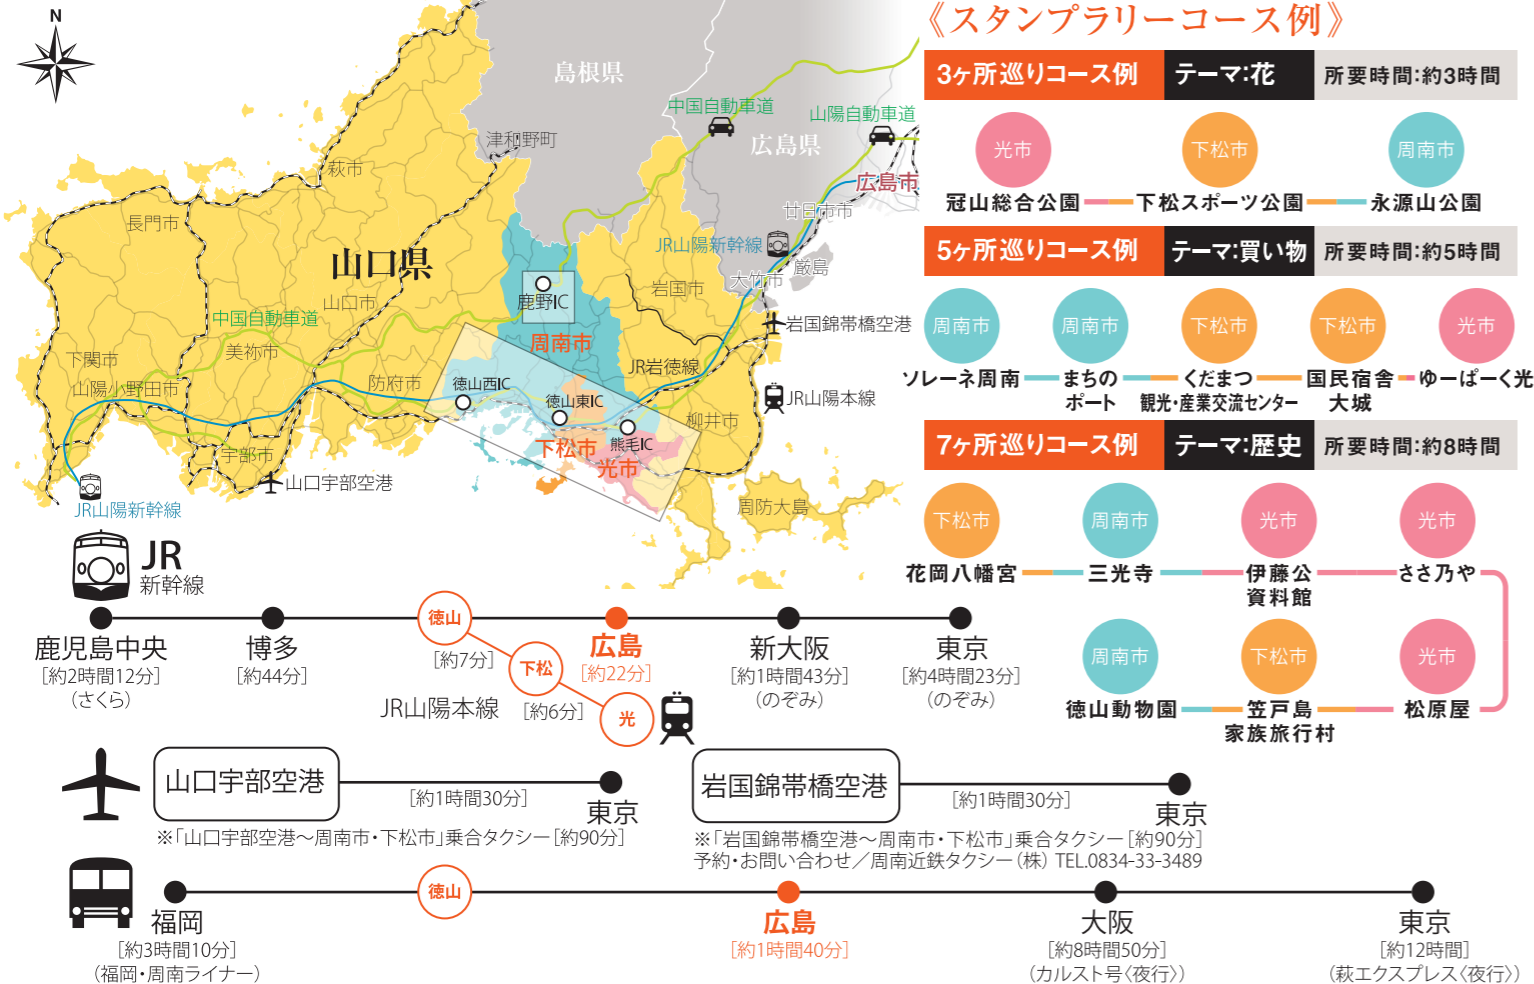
N

島根県
中国自動車道
山陽自動車道
津和野町
広島県
萩市
広島市
廿日市市
長門市
JR山陽新幹線
山口県
鹿野IC
厳島
大竹市
山口市
岩国市
中国自動車道
周南市
岩国錦帯橋空港
美祢市
下関市
JR岩徳線
防府市
徳山西IC
山陽小野田市
JR山陽本線
徳山東IC
柳井市
下松市
熊毛IC
宇部市
光市
山口宇部空港
周防大島
JR山陽新幹線

《スタンプラリーコース例》

3ヶ所巡りコース例　テーマ:花　所要時間:約3時間
光市 冠山総合公園 — 下松市 下松スポーツ公園 — 周南市 永源山公園

5ヶ所巡りコース例　テーマ:買い物　所要時間:約5時間
周南市 ソレーネ周南 — 周南市 まちのポート — 下松市 くだまつ観光・産業交流センター — 下松市 国民宿舎大城 — 光市 ゆーぱーく光

7ヶ所巡りコース例　テーマ:歴史　所要時間:約8時間
下松市 花岡八幡宮 — 周南市 三光寺 — 光市 伊藤公資料館 — 光市 ささ乃や — 光市 松原屋 — 下松市 笠戸島家族旅行村 — 周南市 徳山動物園

JR 新幹線
鹿児島中央 [約2時間12分] (さくら)
博多 [約44分]
徳山
[約7分]
下松
広島 [約22分]
新大阪 [約1時間43分] (のぞみ)
東京 [約4時間23分] (のぞみ)
JR山陽本線 [約6分]
光

山口宇部空港 [約1時間30分] 東京
※「山口宇部空港～周南市・下松市」乗合タクシー[約90分]
岩国錦帯橋空港 [約1時間30分] 東京
※「岩国錦帯橋空港～周南市・下松市」乗合タクシー[約90分]
予約・お問い合わせ／周南近鉄タクシー(株) TEL.0834-33-3489

福岡 [約3時間10分] (福岡・周南ライナー)
徳山
広島 [約1時間40分]
大阪 [約8時間50分] (カルスト号〈夜行〉)
東京 [約12時間] (萩エクスプレス〈夜行〉)